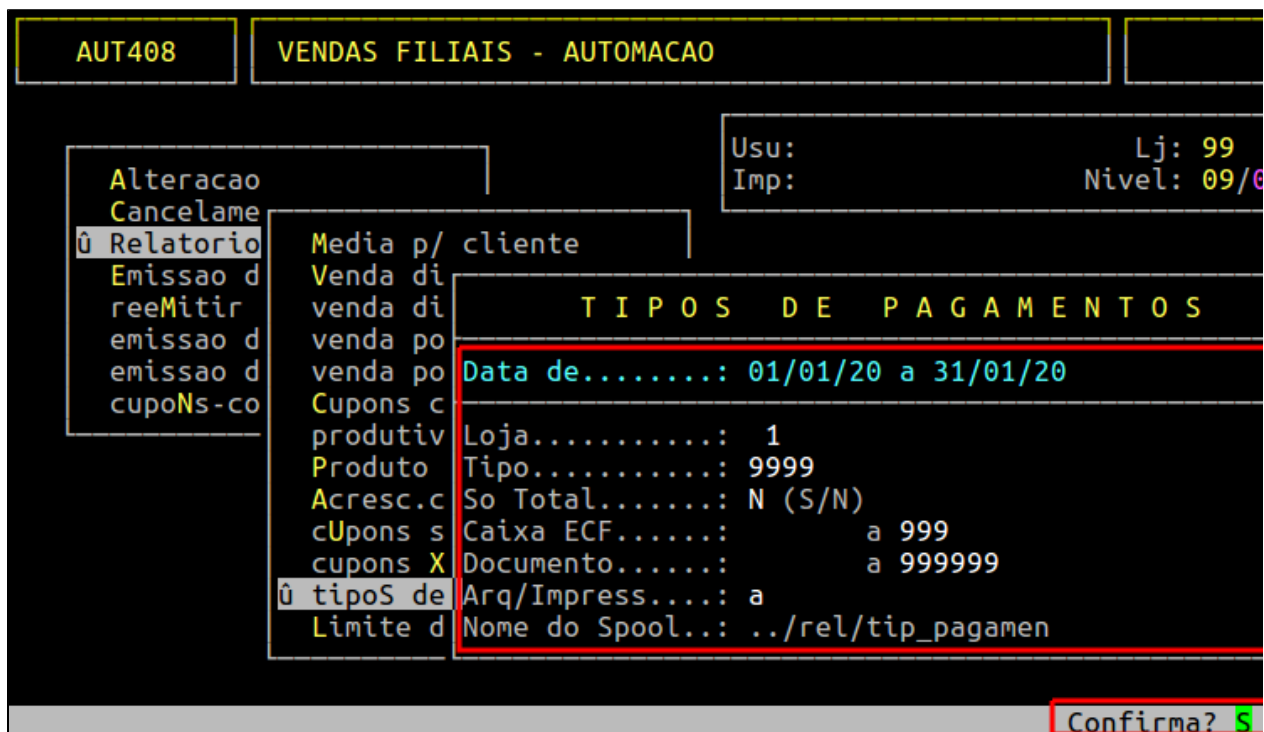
AUT408

VENDAS FILIAIS - AUTOMACAO

Usu:
Imp:

Lj: 99
Nivel: 09/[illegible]

Alteracao
Cancelame
û Relatorio
Emissao d
reeMitir
emissao d
emissao d
cupoNs-co

Media p/ cliente
Venda di
venda di
venda po
venda po
Cupons c
produtiv
Produto
Acresc.c
cUpons s
cupons X
û tipoS de
Limite d

T I P O S   D E   P A G A M E N T O S

Data de........: 01/01/20 a 31/01/20

Loja...........: 1
Tipo...........: 9999
So Total.......: N (S/N)
Caixa ECF......:        a 999
Documento......:        a 999999
Arq/Impress....: a
Nome do Spool..: ../rel/tip_pagamen

Confirma? S